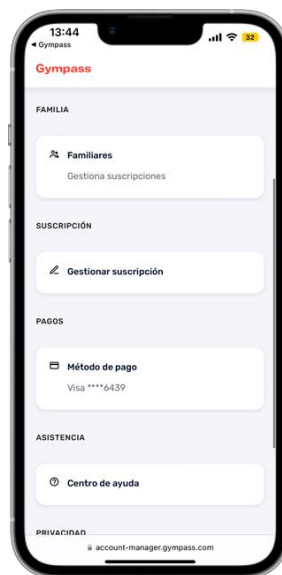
13:44
◂ Gympass
32

Gympass

FAMILIA

Familiares
Gestiona suscripciones

SUSCRIPCIÓN

Gestionar suscripción

PAGOS

Método de pago
Visa ****6439

ASISTENCIA

Centro de ayuda

PRIVACIDAD

account-manager.gympass.com